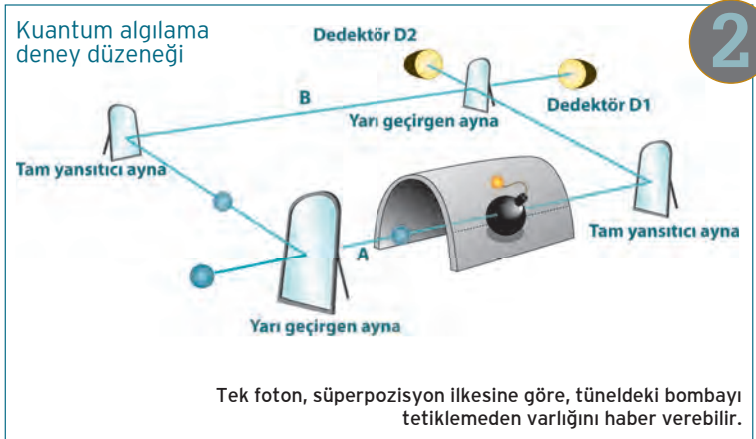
Kuantum algılama deney düzeneği

2

Dedektör D2

B

Dedektör D1

Yarı geçirgen ayna

Tam yansıtıcı ayna

Tam yansıtıcı ayna

A

Yarı geçirgen ayna

Tek foton, süperpozisyon ilkesine göre, tüneldeki bombayı tetiklemeden varlığını haber verebilir.